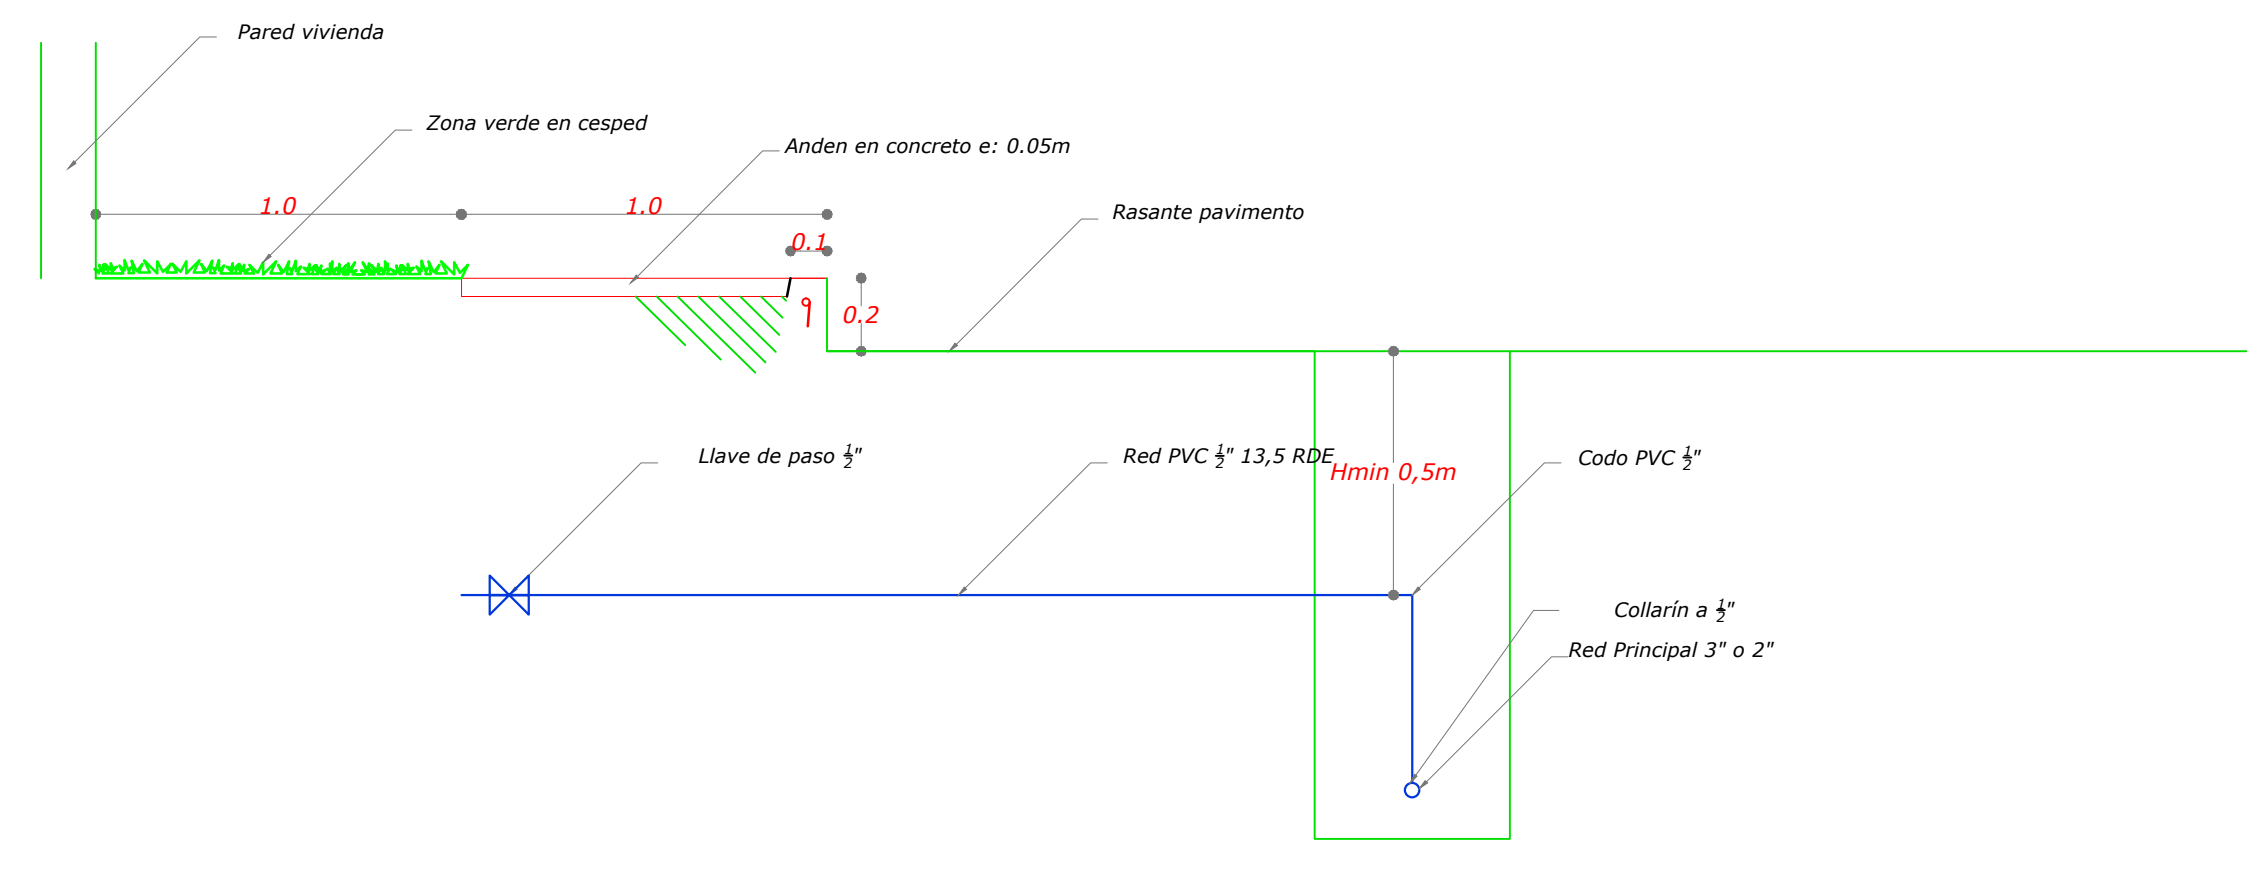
Pared vivienda

Zona verde en cesped

Anden en concreto e: 0.05m

1.0

1.0

0.1

Rasante pavimento

0.2

Llave de paso $\frac{1}{2}$"

Red PVC $\frac{1}{2}$" 13,5 RDE

Hmin 0,5m

Codo PVC $\frac{1}{2}$"

Collarín a $\frac{1}{2}$"

Red Principal 3" o 2"